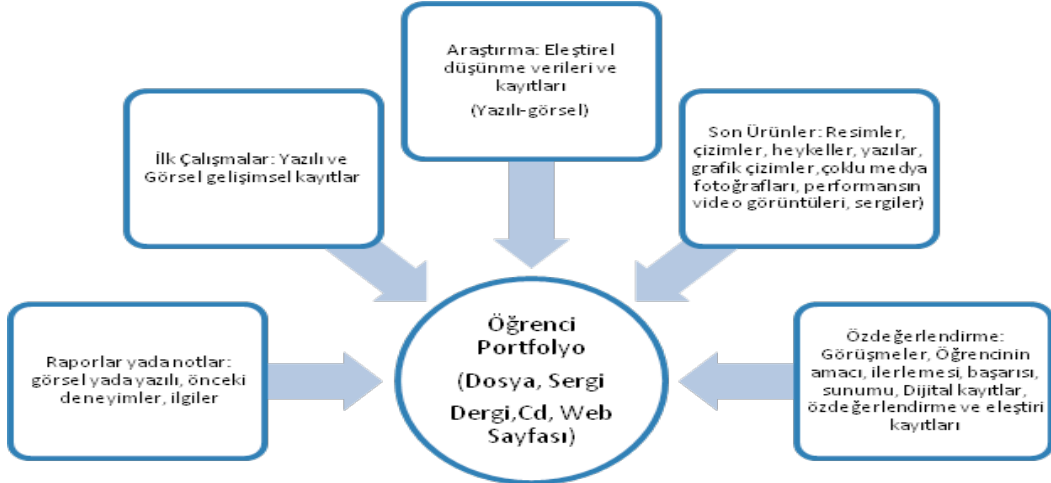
Araştırma: Eleştirel düşünme verileri ve kayıtları

(Yazılı-görsel)

İlk Çalışmalar: Yazılı ve Görsel gelişimsel kayıtlar

Son Ürünler: Resimler, çizimler, heykeller, yazılar, grafik çizimler, çoklu medya fotoğrafları, performansın video görüntüleri, sergiler)

Raporlar yada notlar: görsel yada yazılı, önceki deneyimler, ilgiler

Öğrenci Portfolyo

(Dosya, Sergi Dergi,Cd, Web Sayfası)

Özdeğerlendirme: Görüşmeler, Öğrencinin amacı, ilerlemesi, başarısı, sunumu, Dijital kayıtlar, özdeğerlendirme ve eleştiri kayıtları